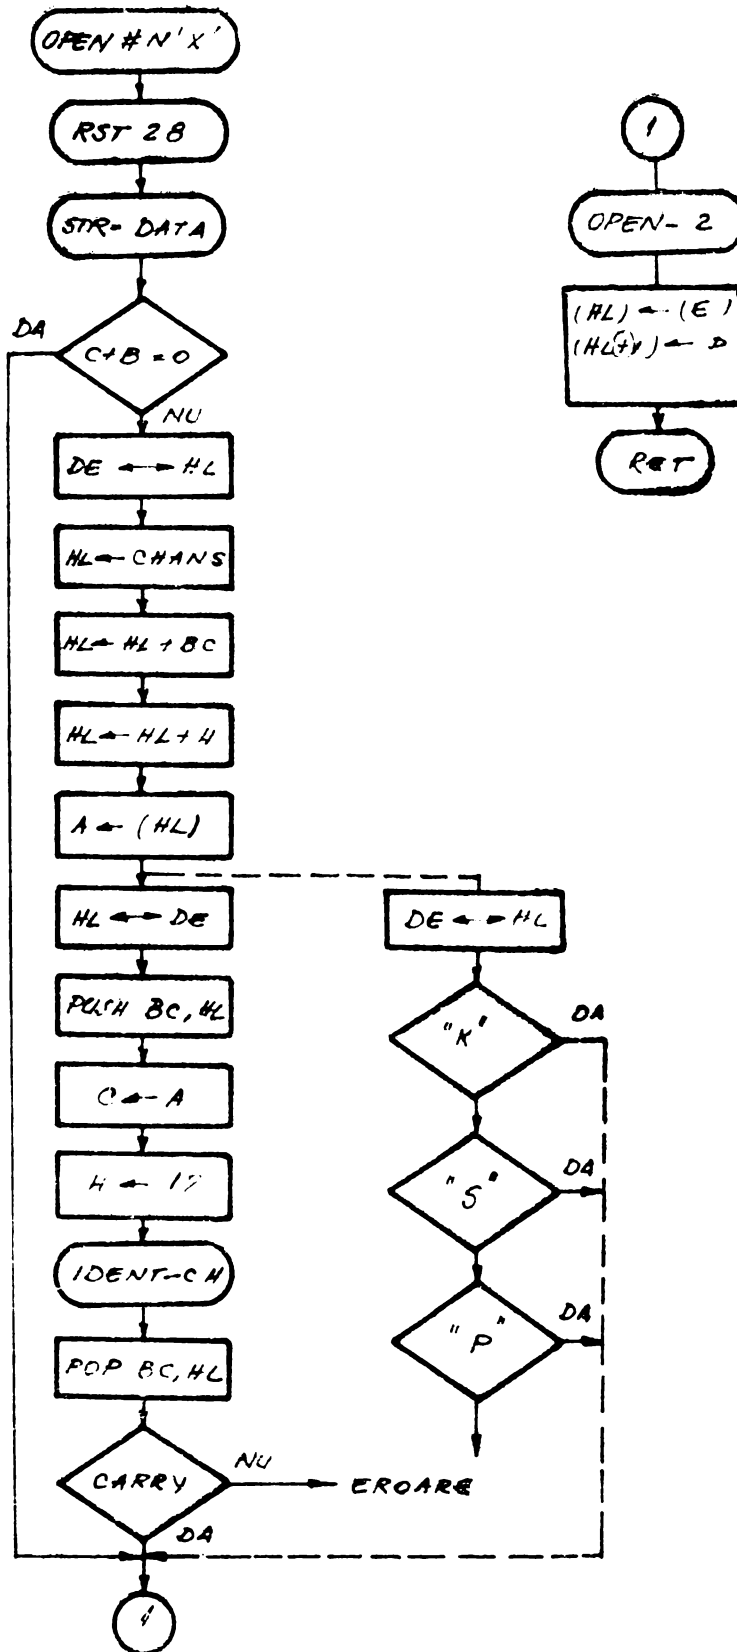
OPEN #N'X'

RST 28

STR-DATA

DA

C+B=0

NU

DE ←→ HL

HL ← CHANS

HL ← HL+BC

HL ← HL+4

A ← (HL)

HL ←→ DE

PUSH BC, HL

C ← A

H ← 1?

IDENT-CH

POP BC, HL

CARRY

NU

EROARE

DA

1

DE ←→ HL

"K"

DA

"S"

DA

"P"

DA

1

OPEN-2

(HL) ← (E)
(HL(+)) ← D

RET